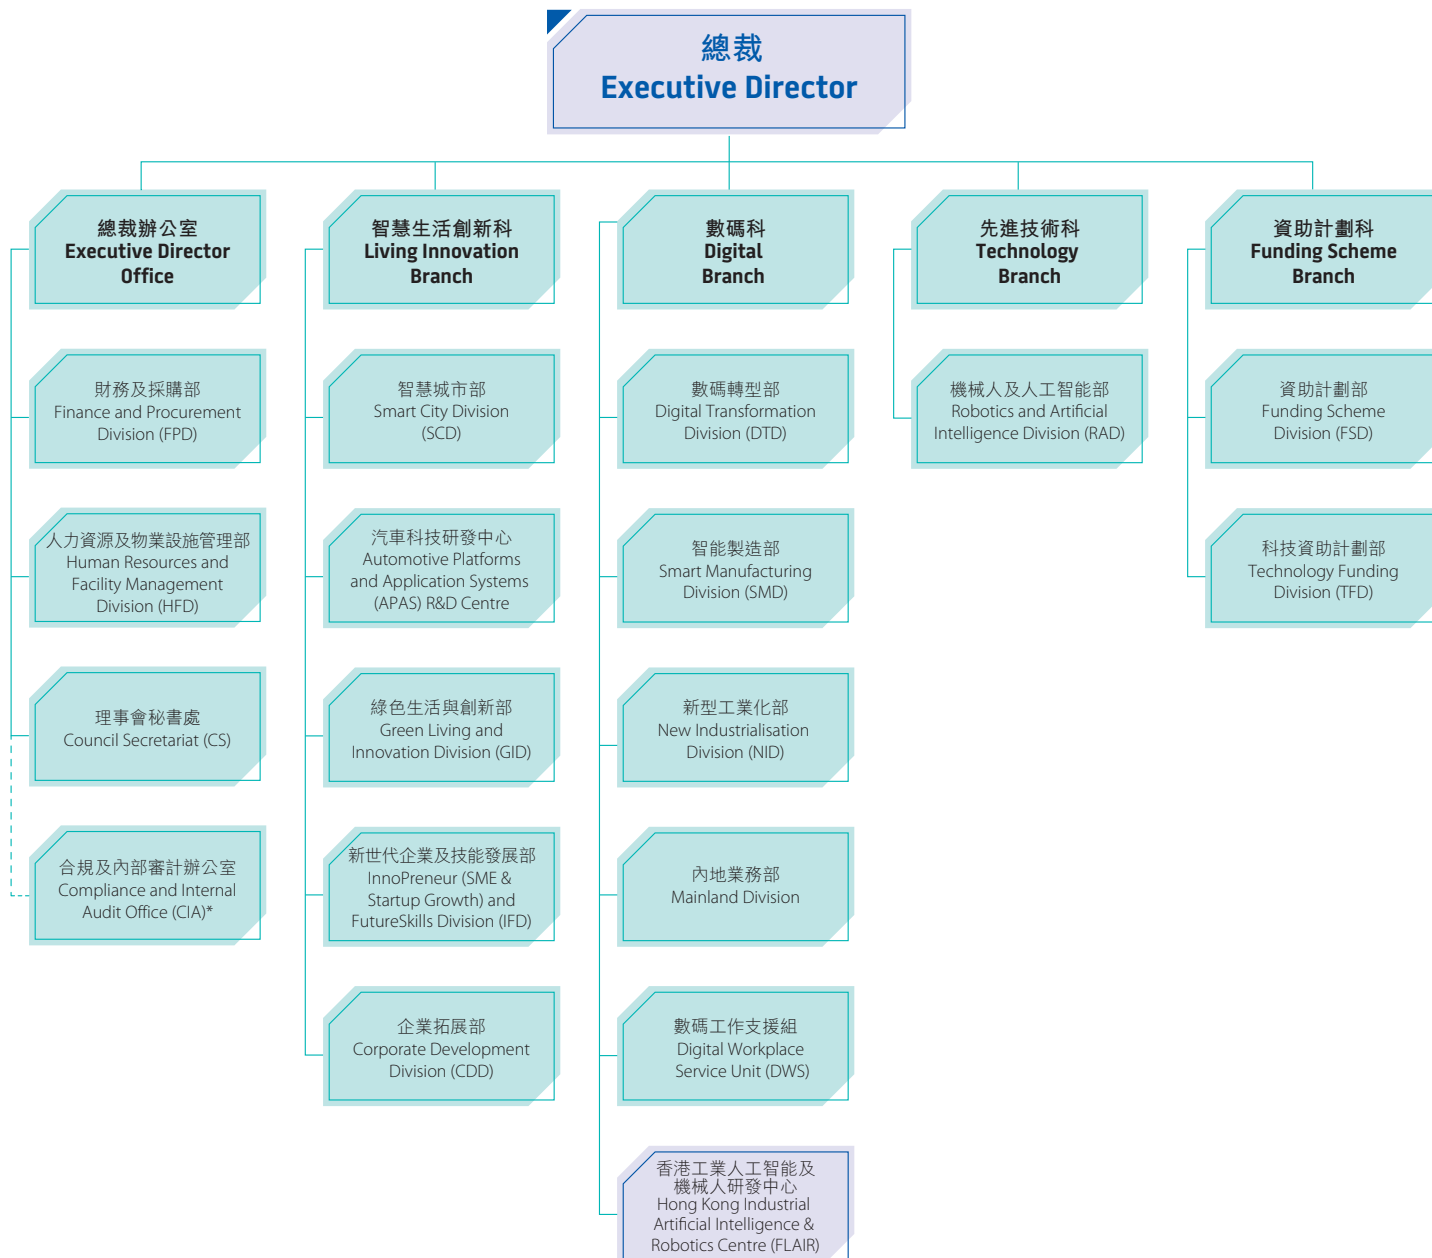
總裁
Executive Director

總裁辦公室
Executive Director Office

財務及採購部
Finance and Procurement Division (FPD)

人力資源及物業設施管理部
Human Resources and Facility Management Division (HFD)

理事會秘書處
Council Secretariat (CS)

合規及內部審計辦公室
Compliance and Internal Audit Office (CIA)*

智慧生活創新科
Living Innovation Branch

智慧城市部
Smart City Division (SCD)

汽車科技研發中心
Automotive Platforms and Application Systems (APAS) R&D Centre

綠色生活與創新部
Green Living and Innovation Division (GID)

新世代企業及技能發展部
InnoPreneur (SME & Startup Growth) and FutureSkills Division (IFD)

企業拓展部
Corporate Development Division (CDD)

數碼科
Digital Branch

數碼轉型部
Digital Transformation Division (DTD)

智能製造部
Smart Manufacturing Division (SMD)

新型工業化部
New Industrialisation Division (NID)

內地業務部
Mainland Division

數碼工作支援組
Digital Workplace Service Unit (DWS)

香港工業人工智能及機械人研發中心
Hong Kong Industrial Artificial Intelligence & Robotics Centre (FLAIR)

先進技術科
Technology Branch

機械人及人工智能部
Robotics and Artificial Intelligence Division (RAD)

資助計劃科
Funding Scheme Branch

資助計劃部
Funding Scheme Division (FSD)

科技資助計劃部
Technology Funding Division (TFD)